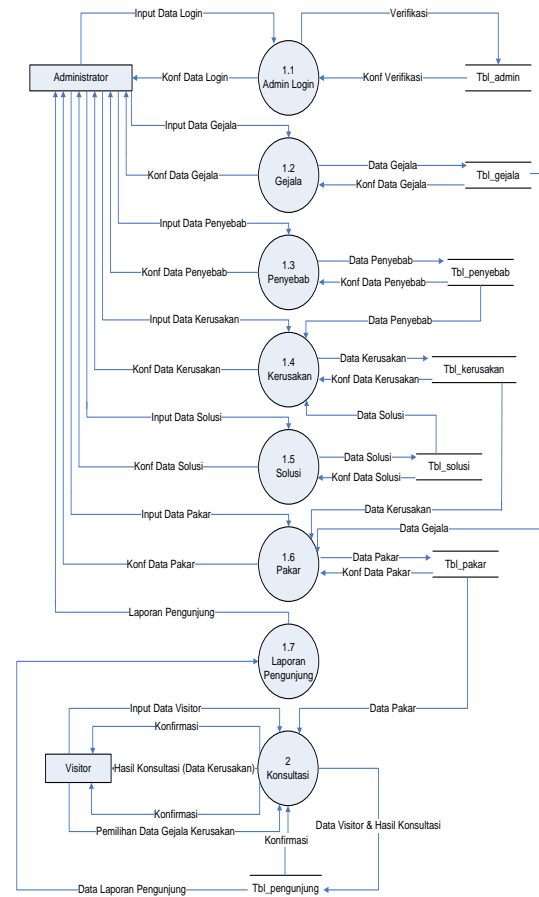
Input Data Login
Verifikasi
Administrator
Konf Data Login
1.1
Admin Login
Konf Verifikasi
Tbl_admin
Input Data Gejala
Konf Data Gejala
1.2
Gejala
Data Gejala
Konf Data Gejala
Tbl_gejala
Input Data Penyebab
Konf Data Penyebab
1.3
Penyebab
Data Penyebab
Konf Data Penyebab
Tbl_penyebab
Input Data Kerusakan
Data Penyebab
Konf Data Kerusakan
1.4
Kerusakan
Data Kerusakan
Konf Data Kerusakan
Tbl_kerusakan
Input Data Solusi
Data Solusi
Konf Data Solusi
1.5
Solusi
Data Solusi
Konf Data Solusi
Tbl_solusi
Input Data Pakar
Data Kerusakan
Data Gejala
Konf Data Pakar
1.6
Pakar
Data Pakar
Konf Data Pakar
Tbl_pakar
Laporan Pengunjung
1.7
Laporan
Pengunjung
Input Data Visitor
Data Pakar
Konfirmasi
Visitor
Hasil Konsultasi (Data Kerusakan)
2
Konsultasi
Konfirmasi
Pemilihan Data Gejala Kerusakan
Data Visitor & Hasil Konsultasi
Konfirmasi
Data Laporan Pengunjung
Tbl_pengunjung